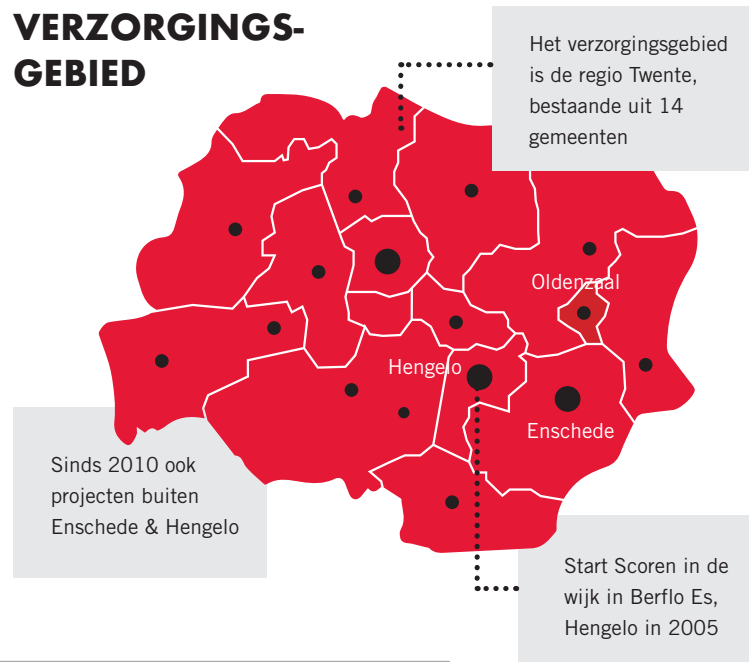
VERZORGINGSGEBIED

Het verzorgingsgebied is de regio Twente, bestaande uit 14 gemeenten

Oldenzaal

Hengelo

Enschede

Sinds 2010 ook projecten buiten Enschede & Hengelo

Start Scoren in de wijk in Berflo Es, Hengelo in 2005